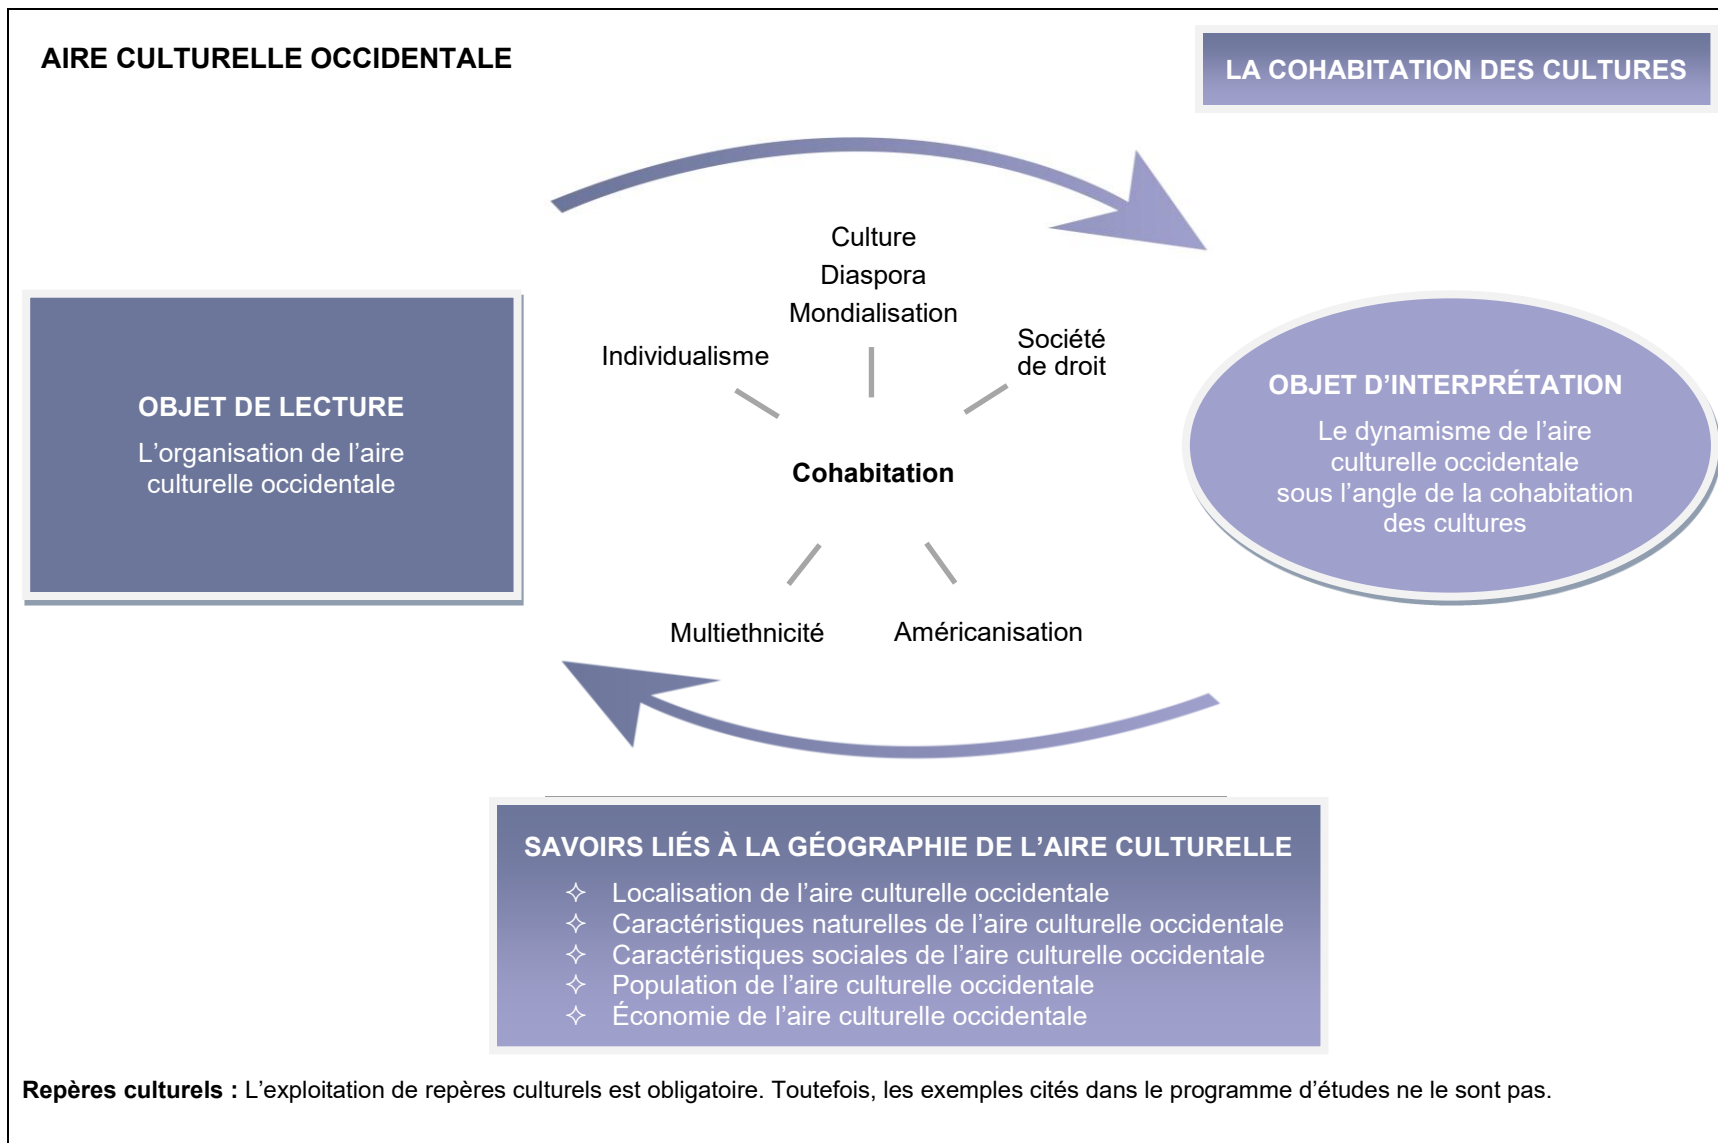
AIRE CULTURELLE OCCIDENTALE

LA COHABITATION DES CULTURES

OBJET DE LECTURE
L’organisation de l’aire culturelle occidentale

Culture
Diaspora
Mondialisation

Individualisme

Société de droit

Cohabitation

Multiethnicité

Américanisation

OBJET D’INTERPRÉTATION
Le dynamisme de l’aire culturelle occidentale sous l’angle de la cohabitation des cultures

SAVOIRS LIÉS À LA GÉOGRAPHIE DE L’AIRE CULTURELLE
✧ Localisation de l’aire culturelle occidentale
✧ Caractéristiques naturelles de l’aire culturelle occidentale
✧ Caractéristiques sociales de l’aire culturelle occidentale
✧ Population de l’aire culturelle occidentale
✧ Économie de l’aire culturelle occidentale

**Repères culturels :** L’exploitation de repères culturels est obligatoire. Toutefois, les exemples cités dans le programme d’études ne le sont pas.